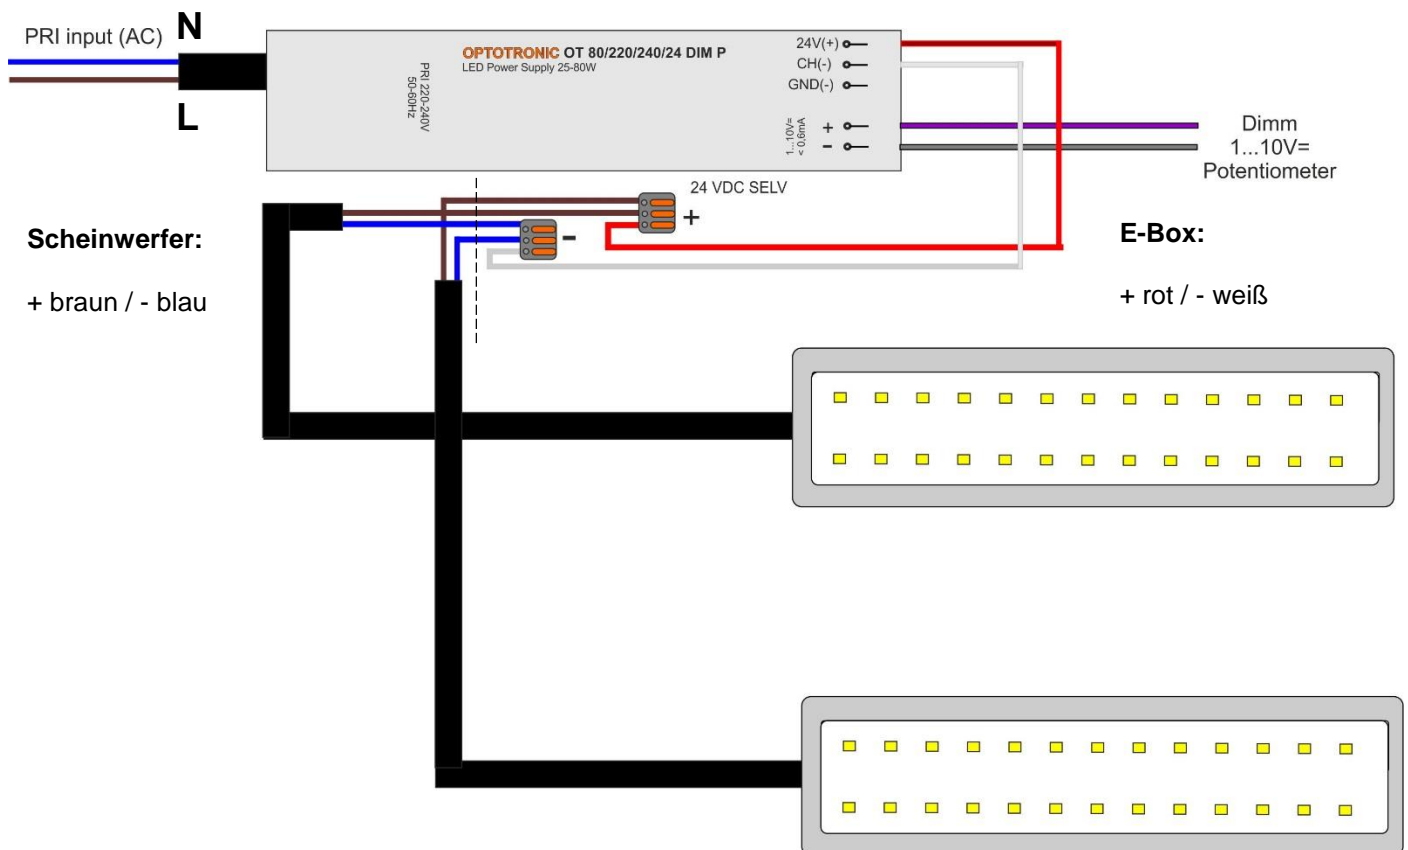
PRI input (AC) N

L

OPTOTRONIC OT 80/220/240/24 DIM P
LED Power Supply 25-80W

PRI 220-240V
50-60Hz

24V(+)
CH(-)
GND(-)

1...10V=
< 0,6mA
+
-

Dimm
1...10V=
Potentiometer

24 VDC SELV

+

-

Scheinwerfer:

+ braun / - blau

E-Box:

+ rot / - weiß